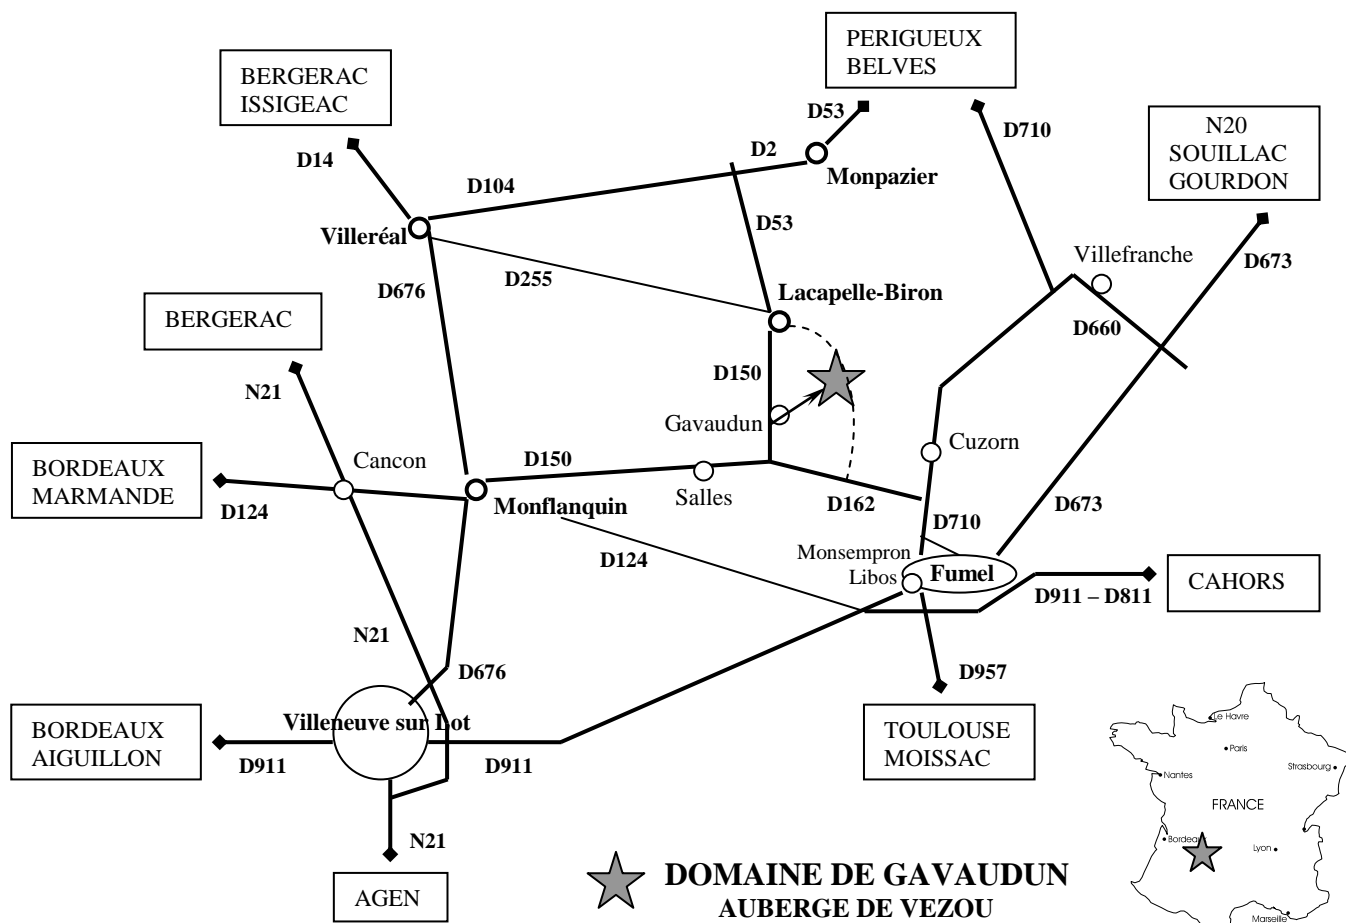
PERIGUEUX
BELVES

BERGERAC
ISSIGEAC

D53
D710
N20
SOUILLAC
GOURDON

D14
D2
D104
Monpazier

Villeréal
D53
D673
Villefranche
D676
D255
Lacapelle-Biron
D660

BERGERAC

D150
N21
Gavaudun
Cuzorn

BORDEAUX
MARMANDE
Cancon
D150
D124
Monflanquin
Salles
D162
D673
D710
D124
Monsempron
Libos
Fumel
CAHORS
D911 – D811
N21
D676
D957

BORDEAUX
AIGUILLON
Villeneuve sur Lot
TOULOUSE
MOISSAC
D911
D911
Le Havre
Paris
Strasbourg
Nantes
FRANCE
Bordeaux
Lyon
N21
Marseille
AGEN
DOMAINE DE GAVAUDUN
AUBERGE DE VEZOU